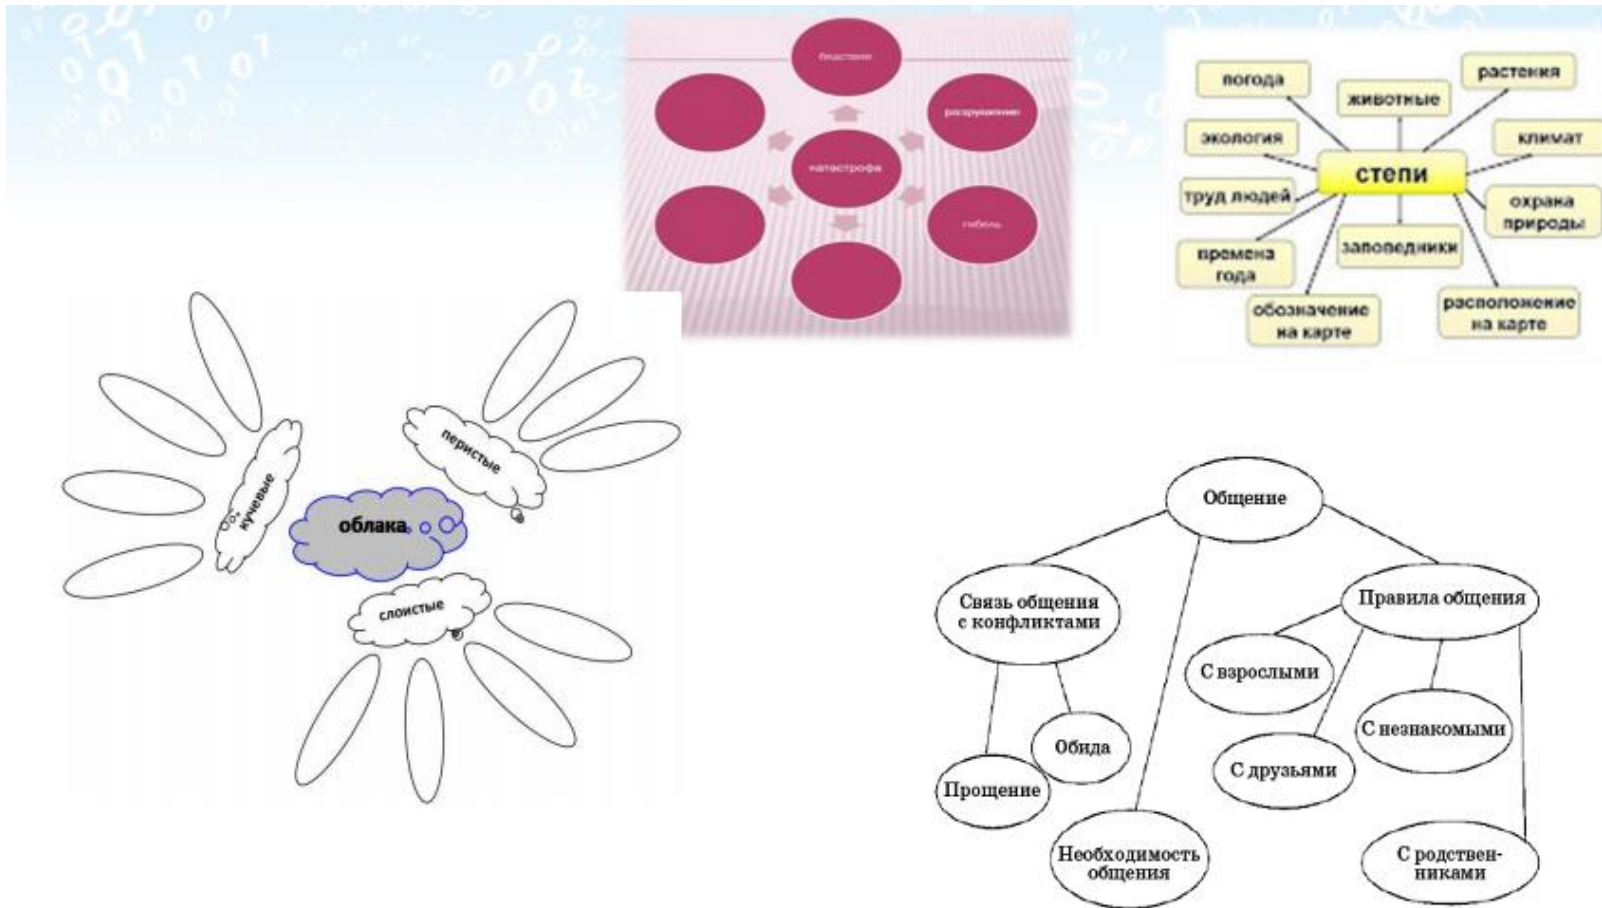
бедствие
разрушение
катастрофа
гибель

погода
животные
растения
экология
климат
степи
труд людей
охрана природы
времена года
заповедники
обозначение на карте
расположение на карте

перистые
кучевые
облака
слоистые

Общение
Связь общения с конфликтами
Правила общения
С взрослыми
С незнакомыми
Обида
С друзьями
Прощение
Необходимость общения
С родственниками